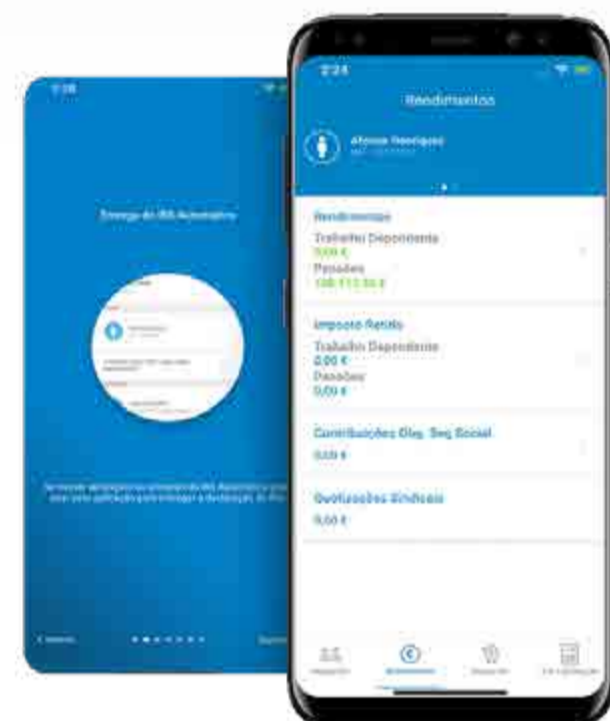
2:24

Rendimentos

Afonso Henriques

Rendimentos

Trabalho Dependente

0,00 €

Pensões

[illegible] €

Imposto Retido

Trabalho Dependente

0,00 €

Pensões

0,00 €

Contribuições Obrig. Seg Social

0,00 €

Quotizações Sindicais

0,00 €

Entrega do IRS Automático

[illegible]